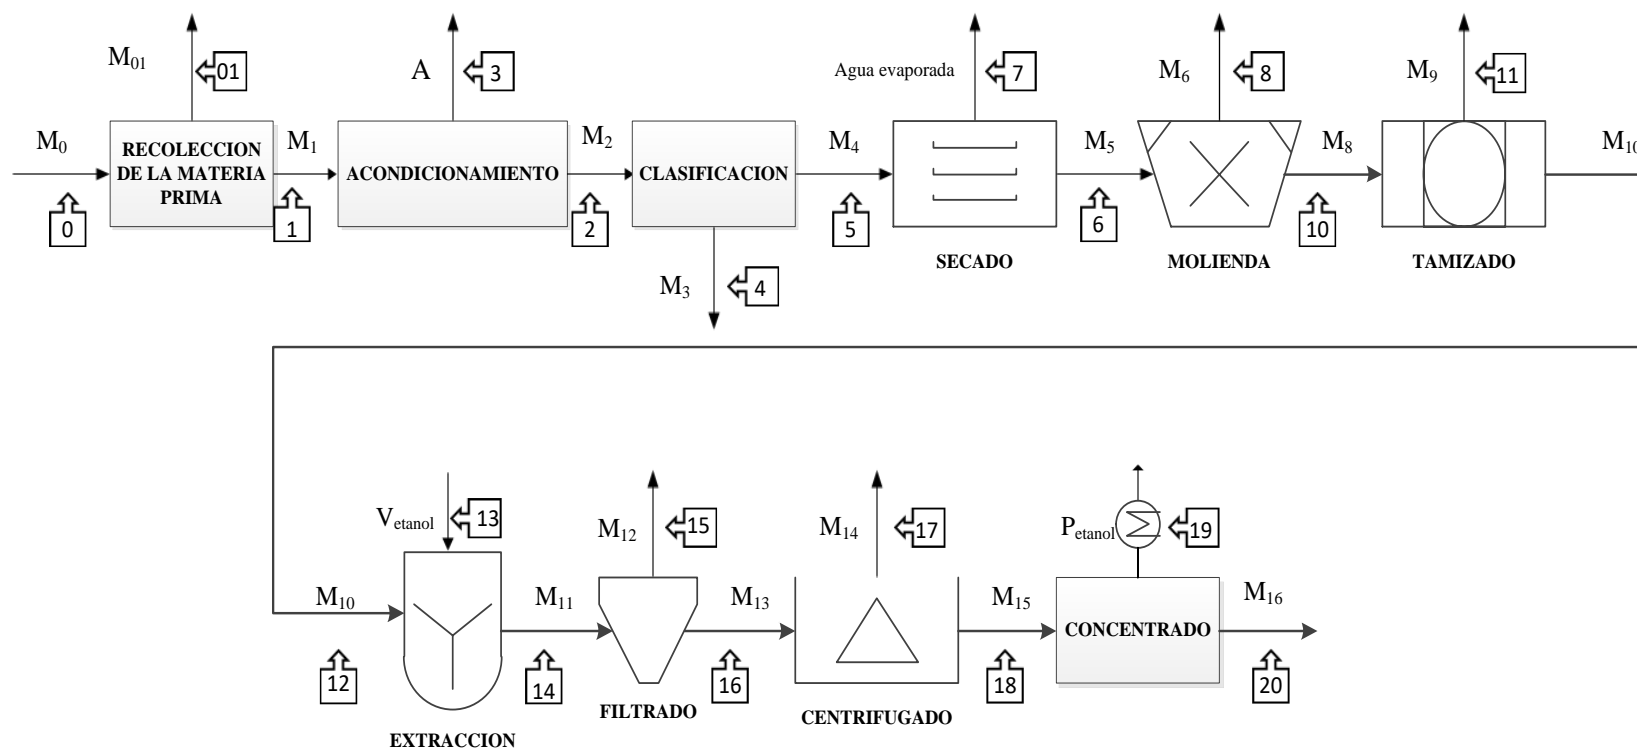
$M_{01}$ 01 A 3 Agua evaporada 7 $M_6$ 8 $M_9$ 11

$M_0$ RECOLECCION DE LA MATERIA PRIMA $M_1$ ACONDICIONAMIENTO $M_2$ CLASIFICACION $M_4$ $M_5$ $M_8$ $M_{10}$

0 1 2 5 6 10

SECADO MOLIENDA TAMIZADO

$M_3$ 4

$V_{etanol}$ 13 $M_{12}$ 15 $M_{14}$ 17 $P_{etanol}$ 19

$M_{10}$ $M_{11}$ $M_{13}$ $M_{15}$ CONCENTRADO $M_{16}$

12 14 16 18 20

FILTRADO CENTRIFUGADO

EXTRACCION